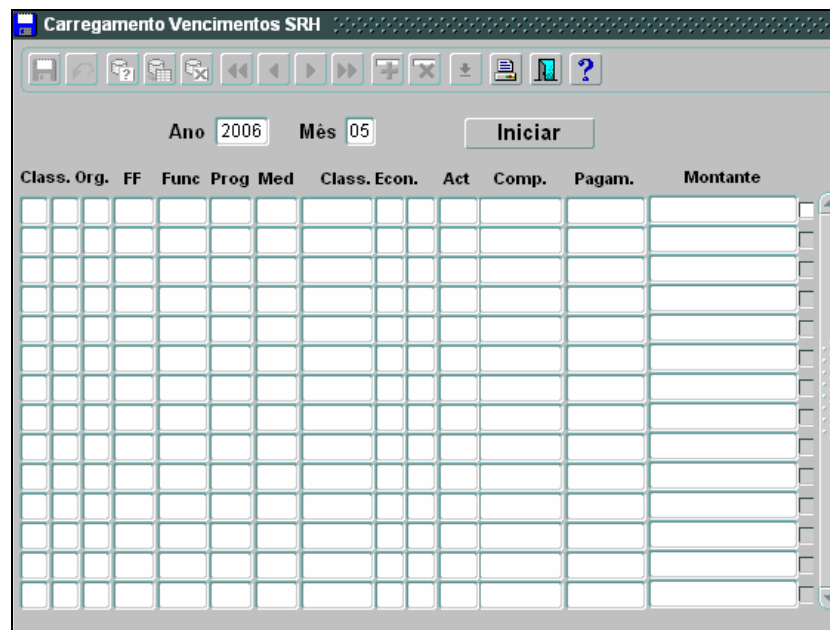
Carregamento Vencimentos SRH

Ano 2006 Mês 05 Iniciar

| Class. Org. | FF | Func | Prog | Med | Class. Econ. | Act | Comp. | Pagam. | Montante |
|---|---|---|---|---|---|---|---|---|---|
| | | | | | | | | | |
| | | | | | | | | | |
| | | | | | | | | | |
| | | | | | | | | | |
| | | | | | | | | | |
| | | | | | | | | | |
| | | | | | | | | | |
| | | | | | | | | | |
| | | | | | | | | | |
| | | | | | | | | | |
| | | | | | | | | | |
| | | | | | | | | | |
| | | | | | | | | | |
| | | | | | | | | | |